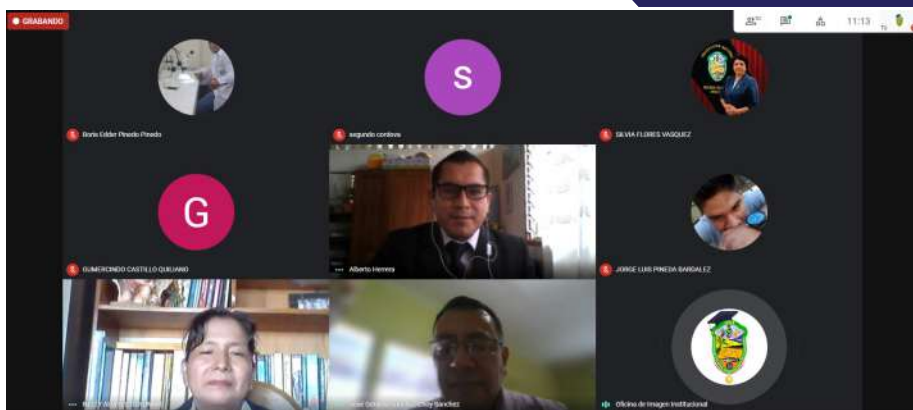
GRABANDO

11:13

S

Boris Edder Pinedo Pinedo

segundo contreva

SILVIA FLORES VASQUEZ

G

GUMERCINDO CASTILLO QUILIANO

Alberto Herrera

JORGE LUIS PINEDA BARDALEZ

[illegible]

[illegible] Sanchez

Oficina de Imagen Institucional